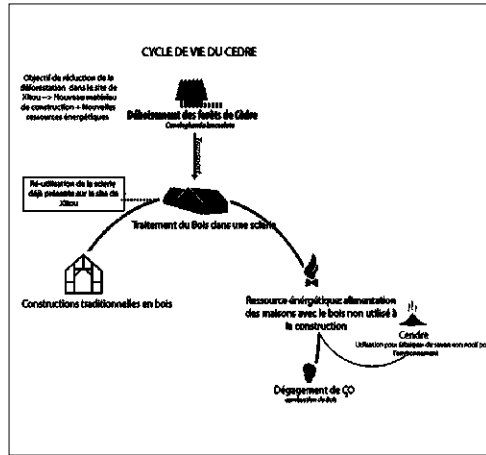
CYCLE DE VIE DU CEDRE

Objectif de réduction de la déforestation dans le site de Xitou --> Nouveau matériau de construction + Nouvelles ressources énergétiques

Déboisement des forêts de Cèdre
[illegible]

Transport

Ré-utilisation de la scierie déjà présente sur le site de Xitou

Traitement du Bois dans une scierie

Constructions traditionnelles en bois

Ressource énergétique: alimentation des maisons avec le bois non utilisé à la construction

Cendre
Utilisation pour fabriquer du savon non nocif pour l'environnement

Dégagement de $CO_2$
combustion du bois